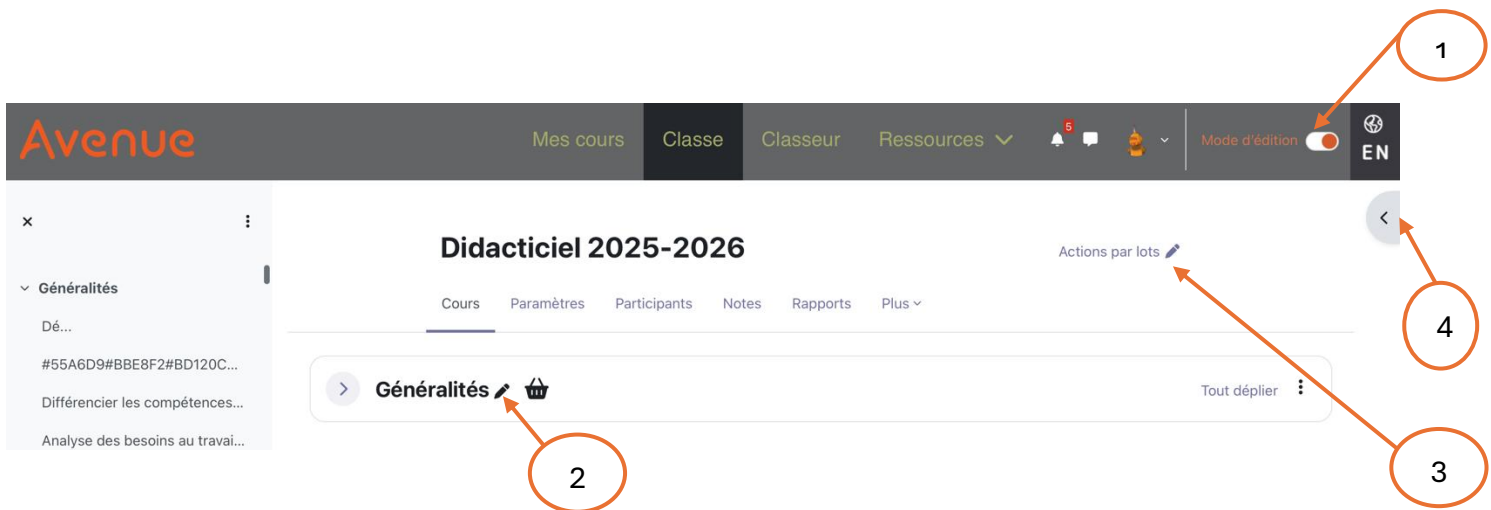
1

Avenue

Mes cours Classe Classeur Ressources

5

Mode d'édition

EN

×

Généralités

Dé...

#55A6D9#BBE8F2#BD120C...

Différencier les compétences...

Analyse des besoins au travai...

Didacticiel 2025-2026

Actions par lots

Cours Paramètres Participants Notes Rapports Plus

Généralités

Tout déplier

4

2

3